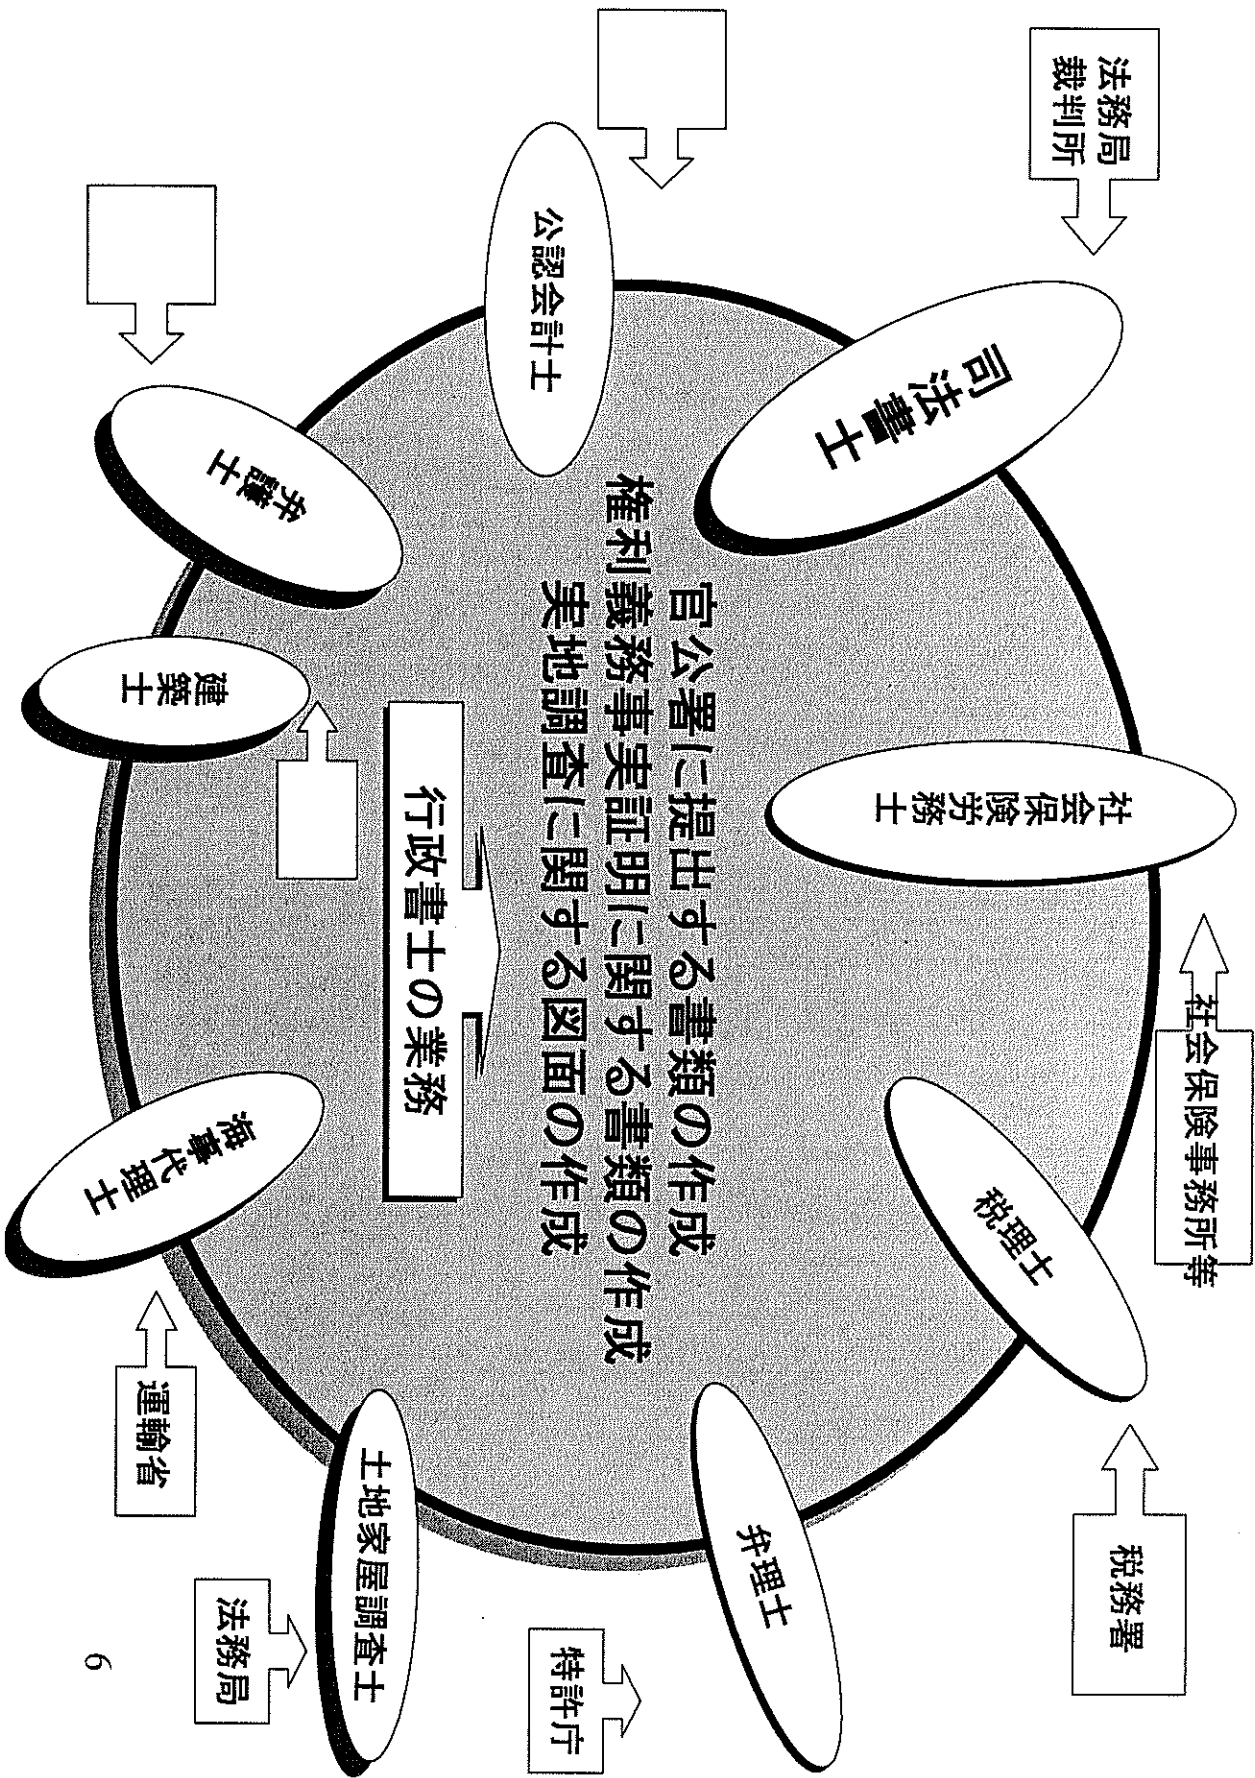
官公署に提出する書類の作成
権利義務事実証明に関する書類の作成
実地調査に関する図面の作成

行政書士の業務

司法書士

法務局
裁判所

公認会計士

弁護士

建築士

社会保険労務士

社会保険事務所等

税理士

税務署

弁理士

特許庁

土地家屋調査士

法務局

海事代理士

運輸省

6